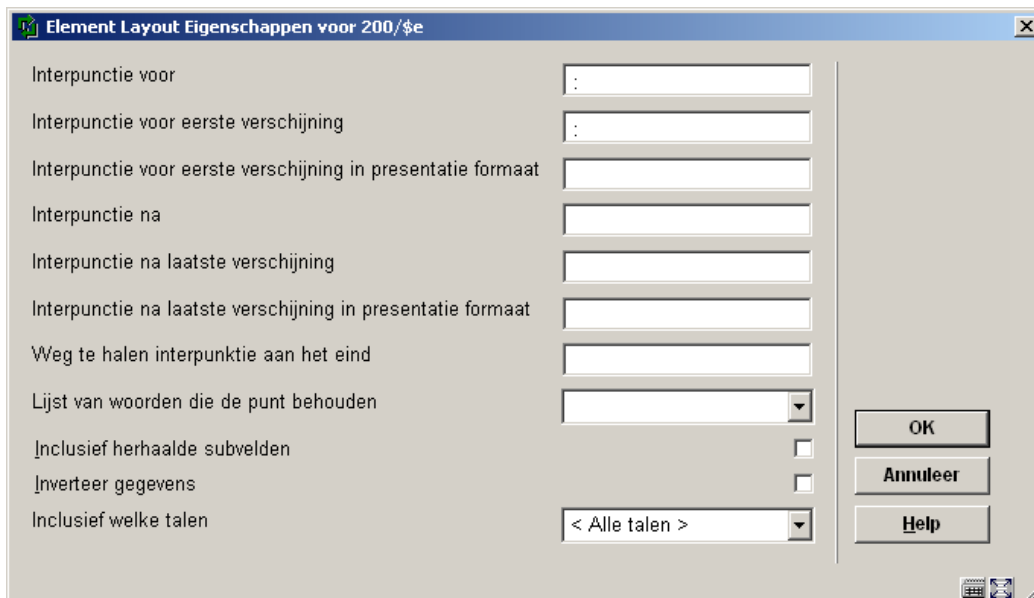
Element Layout Eigenschappen voor 200/$e

Interpunctie voor :

Interpunctie voor eerste verschijning :

Interpunctie voor eerste verschijning in presentatie formaat

Interpunctie na

Interpunctie na laatste verschijning

Interpunctie na laatste verschijning in presentatie formaat

Weg te halen interpunktie aan het eind

Lijst van woorden die de punt behouden

Inclusief herhaalde subvelden

Inverteer gegevens

Inclusief welke talen < Alle talen >

OK

Annuleer

Help